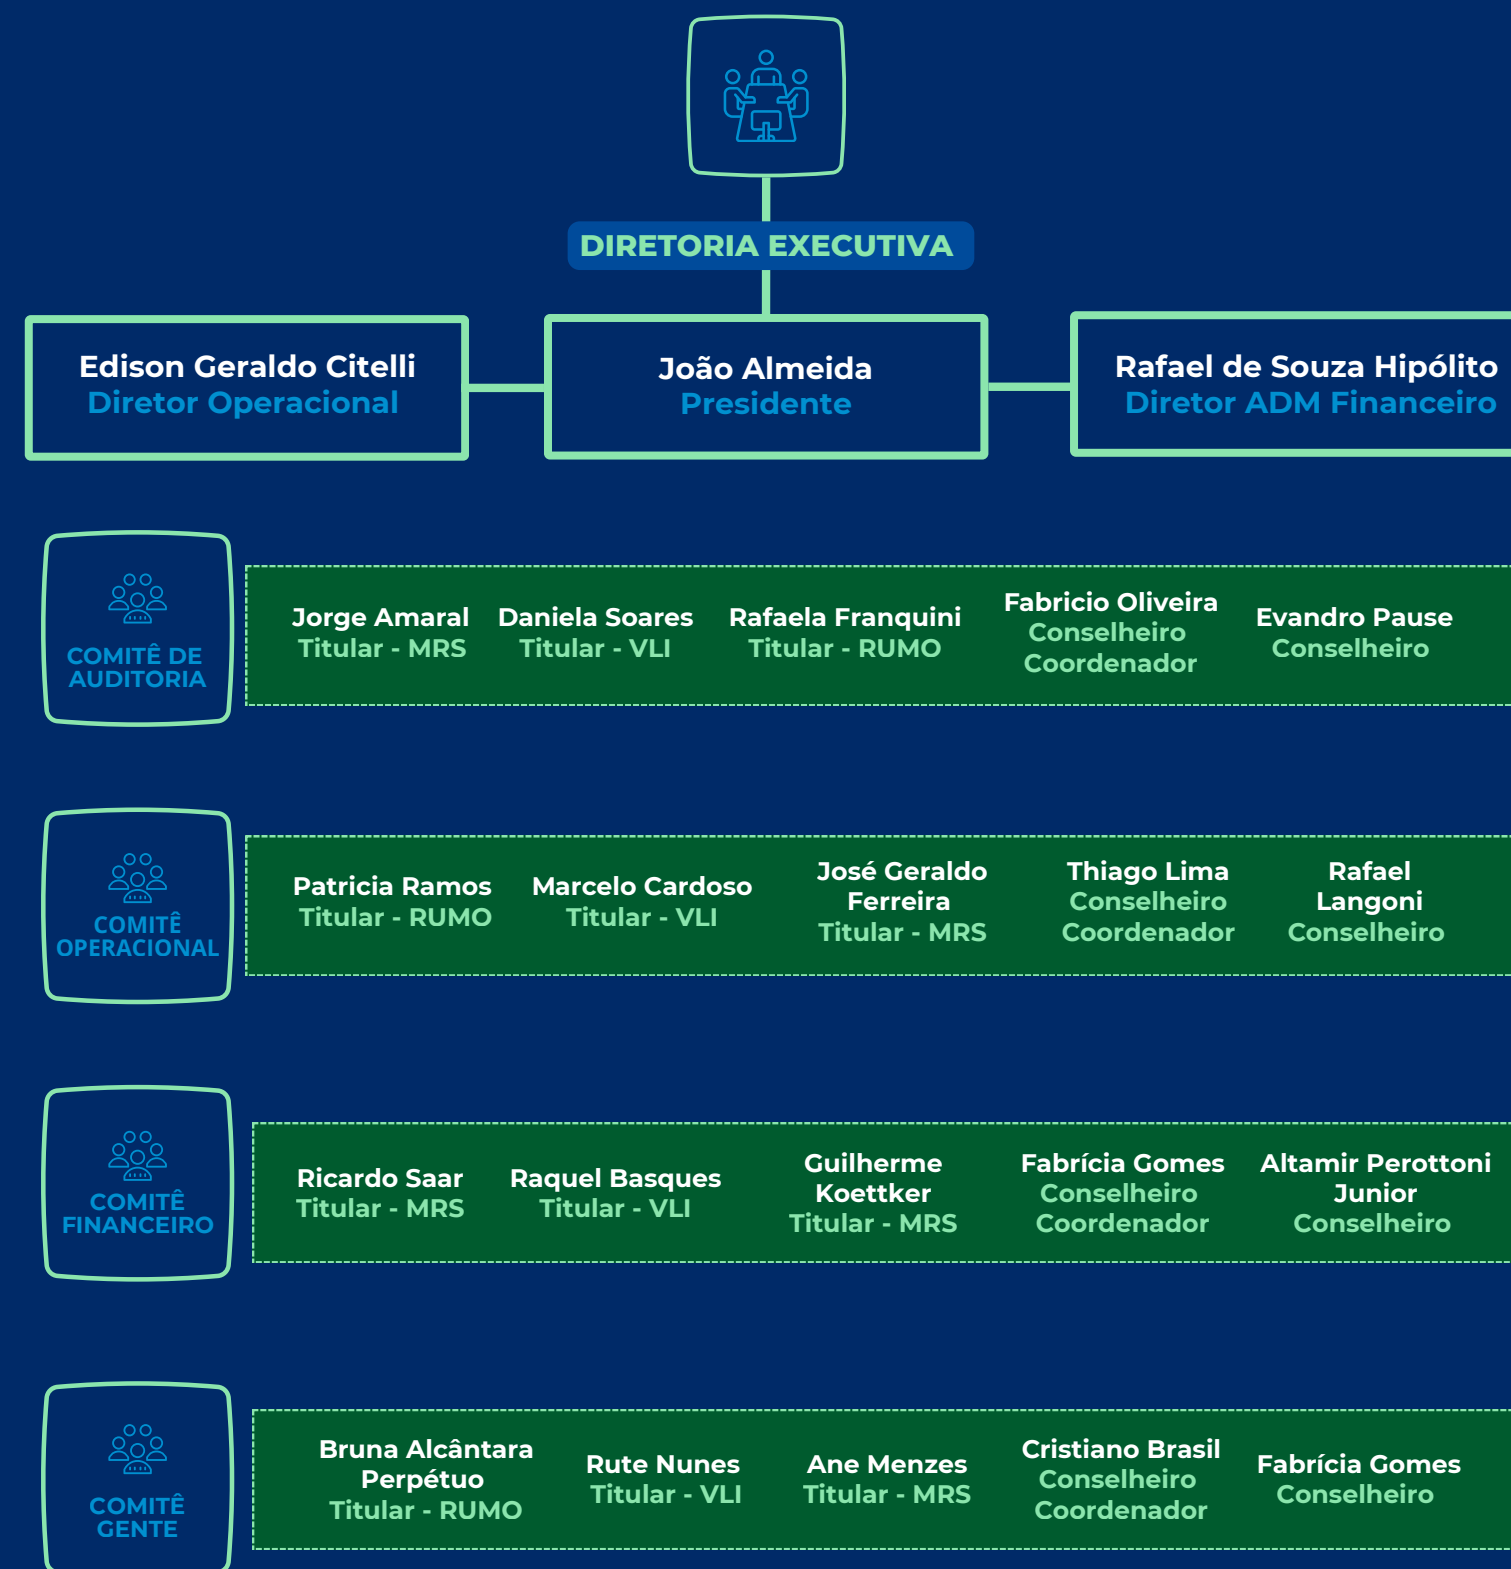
DIRETORIA EXECUTIVA

Edison Geraldo Citelli
Diretor Operacional

João Almeida
Presidente

Rafael de Souza Hipólito
Diretor ADM Financeiro

COMITÊ DE AUDITORIA

Jorge Amaral
Titular - MRS

Daniela Soares
Titular - VLI

Rafaela Franquini
Titular - RUMO

Fabricio Oliveira
Conselheiro
Coordenador

Evandro Pause
Conselheiro

COMITÊ OPERACIONAL

Patricia Ramos
Titular - RUMO

Marcelo Cardoso
Titular - VLI

José Geraldo Ferreira
Titular - MRS

Thiago Lima
Conselheiro
Coordenador

Rafael Langoni
Conselheiro

COMITÊ FINANCEIRO

Ricardo Saar
Titular - MRS

Raquel Basques
Titular - VLI

Guilherme Koettker
Titular - MRS

Fabrícia Gomes
Conselheiro
Coordenador

Altamir Perottoni Junior
Conselheiro

COMITÊ GENTE

Bruna Alcântara Perpétuo
Titular - RUMO

Rute Nunes
Titular - VLI

Ane Menzes
Titular - MRS

Cristiano Brasil
Conselheiro
Coordenador

Fabrícia Gomes
Conselheiro